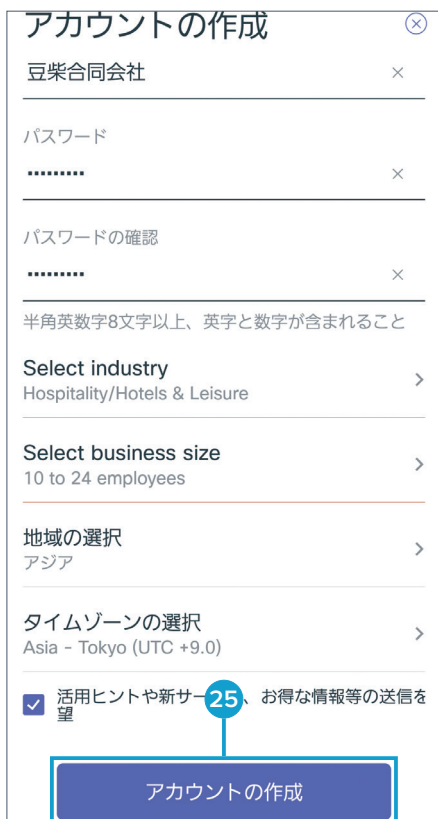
アカウントの作成

豆柴合同会社

パスワード

•••••••••

パスワードの確認

•••••••••

半角英数字8文字以上、英字と数字が含まれること

Select industry
Hospitality/Hotels & Leisure

Select business size
10 to 24 employees

地域の選択
アジア

タイムゾーンの選択
Asia - Tokyo (UTC +9.0)

活用ヒントや新サー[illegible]、お得な情報等の送信を望

25

アカウントの作成